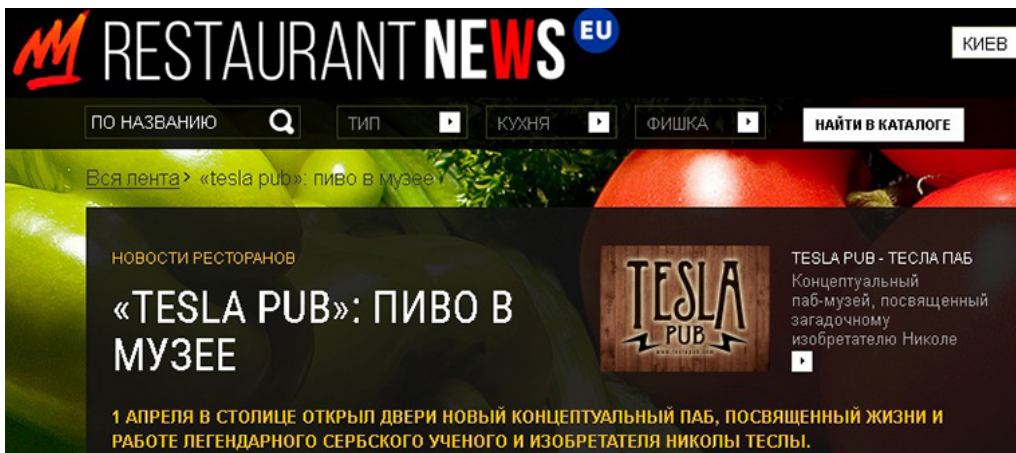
RESTAURANTNEWS EU

КИЕВ

ПО НАЗВАНИЮ

ТИП

КУХНЯ

ФИШКА

НАЙТИ В КАТАЛОГЕ

Вся лента > «tesla pub»: пиво в музее

НОВОСТИ РЕСТОРАНОВ

«TESLA PUB»: ПИВО В МУЗЕЕ

TESLA PUB

TESLA PUB - ТЕСЛА ПАБ

Концептуальный паб-музей, посвященный загадочному изобретателю Николе

1 АПРЕЛЯ В СТОЛИЦЕ ОТКРЫЛ ДВЕРИ НОВЫЙ КОНЦЕПТУАЛЬНЫЙ ПАБ, ПОСВЯЩЕННЫЙ ЖИЗНИ И РАБОТЕ ЛЕГЕНДАРНОГО СЕРБСКОГО УЧЕНОГО И ИЗОБРЕТАТЕЛЯ НИКОЛЫ ТЕСЛЫ.